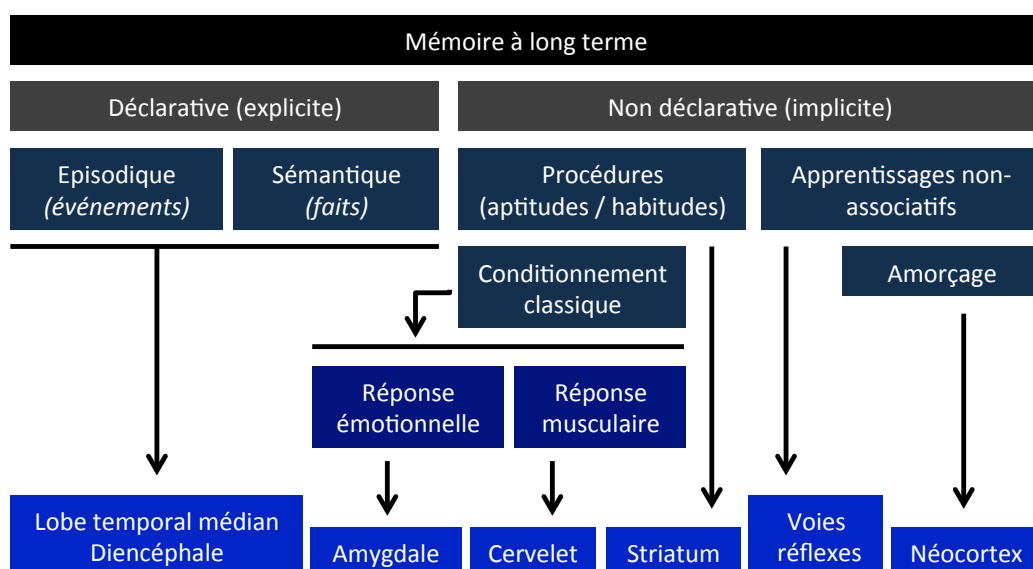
Mémoire à long terme

Déclarative (explicite)

Non déclarative (implicite)

Episodique *(événements)*

Sémantique *(faits)*

Procédures (aptitudes / habitudes)

Apprentissages non-associatifs

Conditionnement classique

Amorçage

Réponse émotionnelle

Réponse musculaire

Lobe temporal médian Diencéphale

Amygdale

Cervelet

Striatum

Voies réflexes

Néocortex